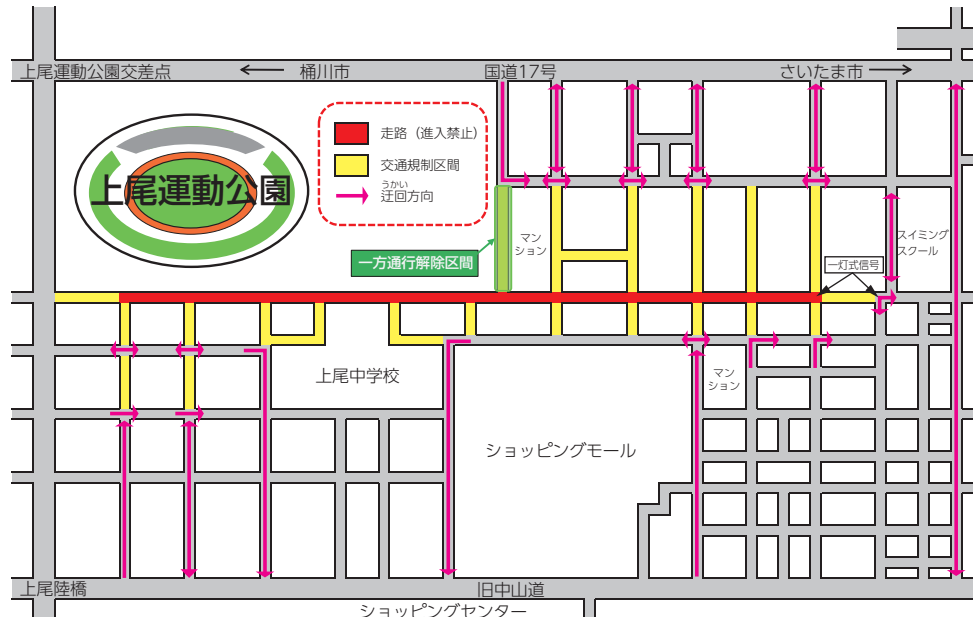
上尾運動公園交差点
← 桶川市
国道17号
さいたま市 →

上尾運動公園

走路（進入禁止）
交通規制区間
うかい
迂回方向

一方通行解除区間

マンション

スイミングスクール

一灯式信号

上尾中学校

マンション

ショッピングモール

上尾陸橋
旧中山道
ショッピングセンター